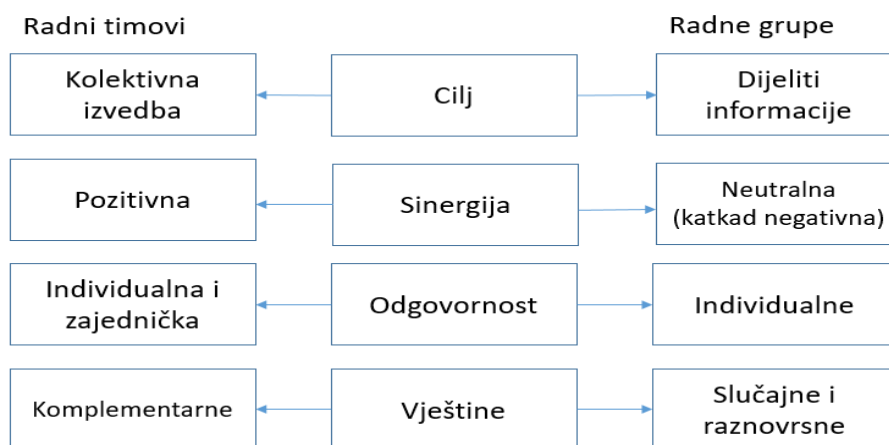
Radni timovi

Radne grupe

Kolektivna izvedba

Cilj

Dijeliti informacije

Pozitivna

Sinergija

Neutralna (katkad negativna)

Individualna i zajednička

Odgovornost

Individualne

Komplementarne

Vještine

Slučajne i raznovrsne